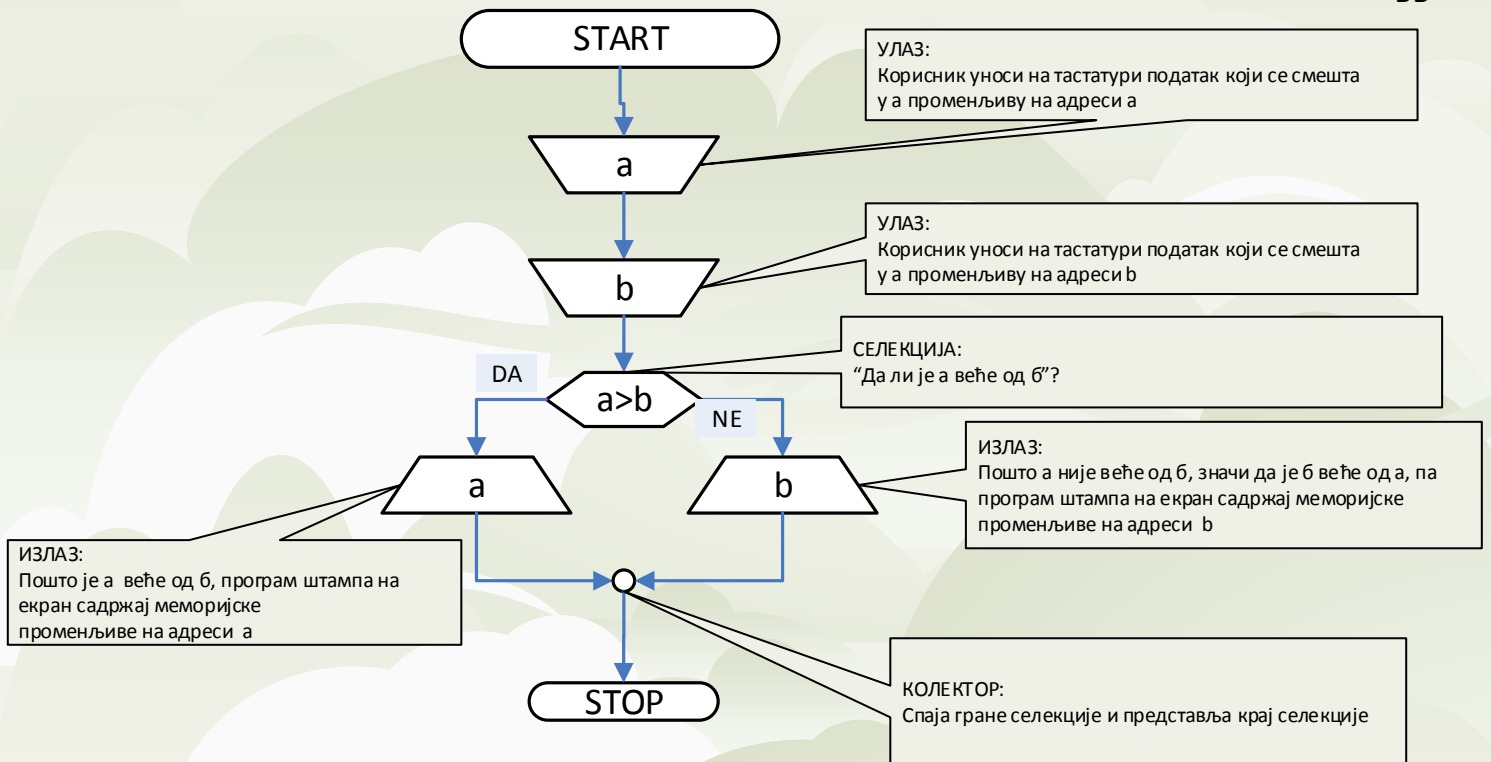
START

УЛАЗ:
Корисник уноси на тастатури податак који се смешта у а променљиву на адреси а

a

УЛАЗ:
Корисник уноси на тастатури податак који се смешта у а променљиву на адреси b

b

СЕЛЕКЦИЈА:
"Да ли је а веће од б"?

DA

a>b

NE

ИЗЛАЗ:
Пошто а није веће од б, значи да је б веће од а, па програм штампа на екран садржај меморијске променљиве на адреси b

a

b

ИЗЛАЗ:
Пошто је а веће од б, програм штампа на екран садржај меморијске променљиве на адреси а

КОЛЕКТОР:
Спаја гране селекције и представља крај селекције

STOP